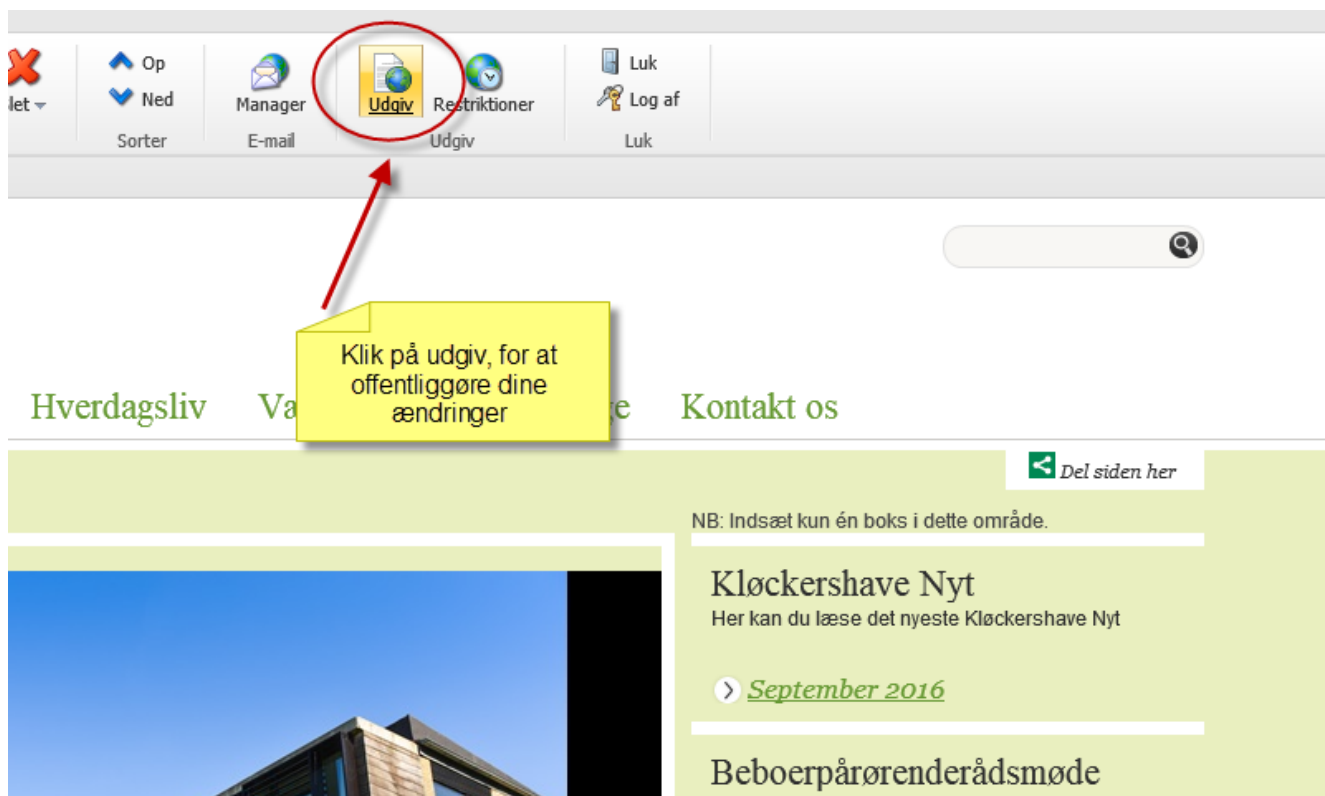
let

Op
Ned
Sorter

Manager
E-mail

Udgiv
Restriktioner
Udgiv

Luk
Log af
Luk

Klik på udgiv, for at offentliggøre dine ændringer

Hverdagsliv Va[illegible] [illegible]e Kontakt os

Del siden her

NB: Indsæt kun én boks i dette område.

Kløckershave Nyt

Her kan du læse det nyeste Kløckershave Nyt

September 2016

Beboerpårørenderådsmøde